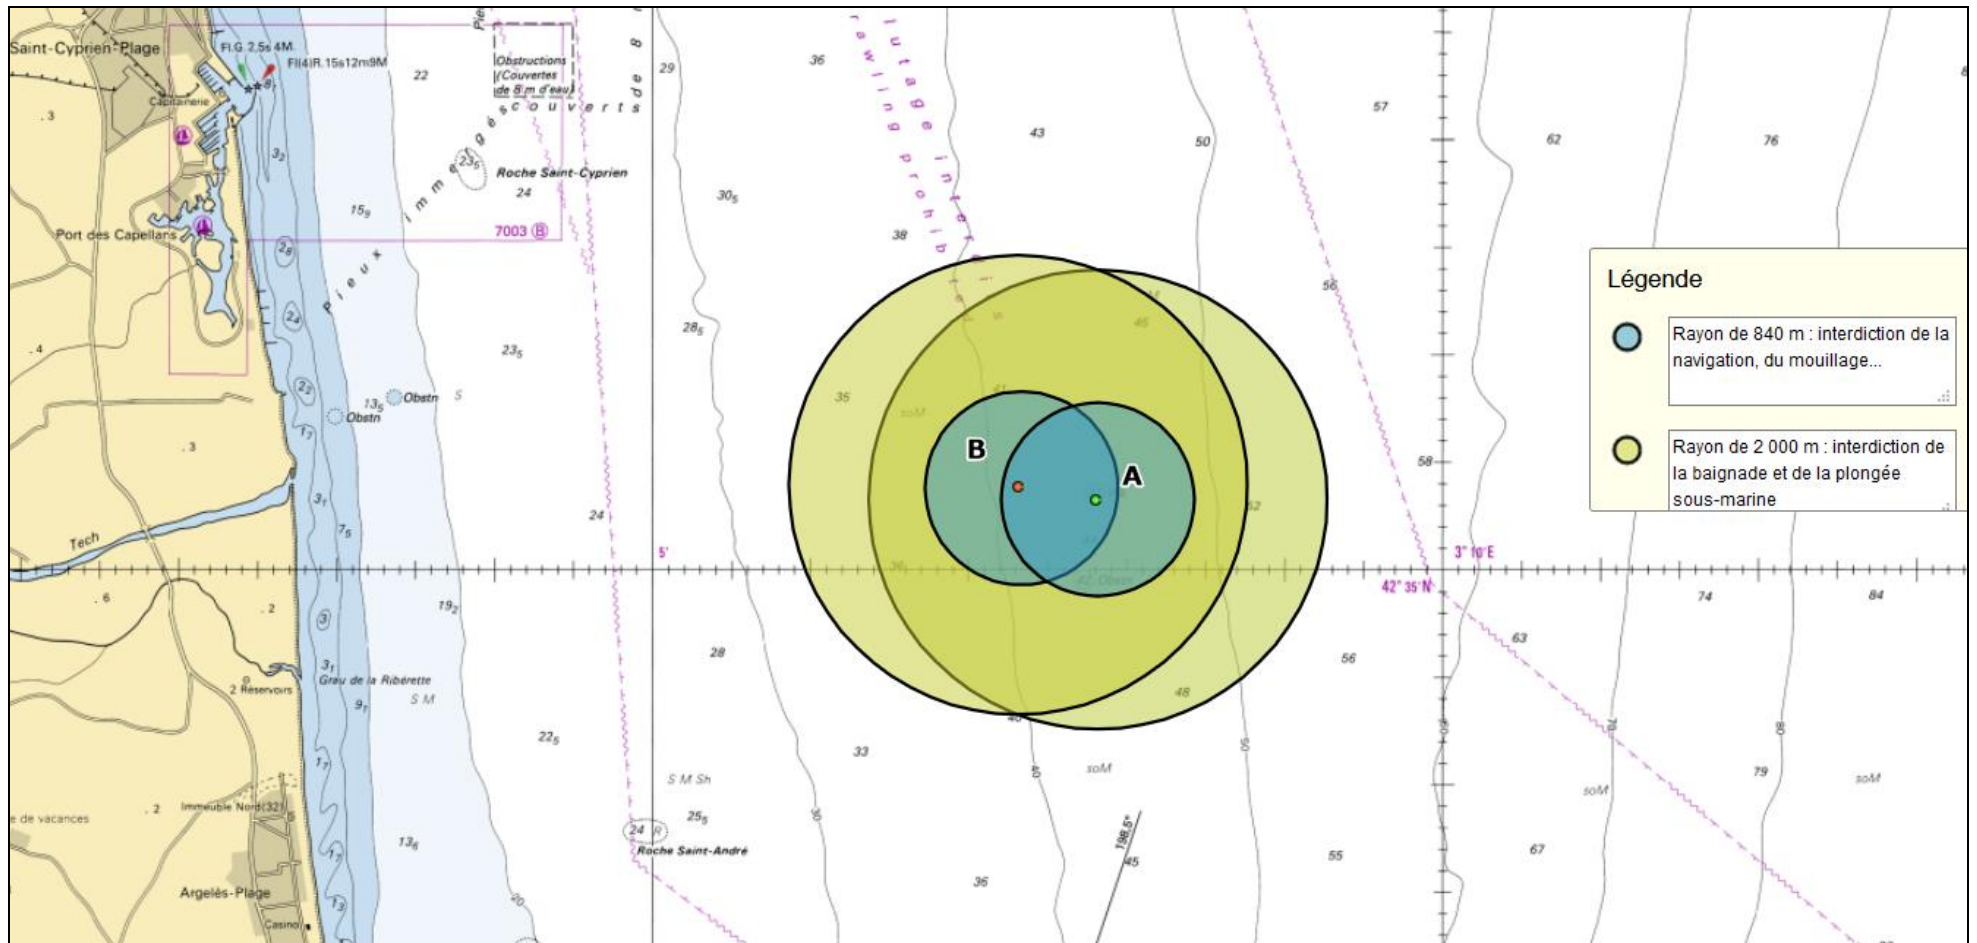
Saint-Cyprien-Plage

Fl.G.2.5s 4M

Fl(4)R.15s12m9M

Capitainerie

Obstructions (Couvertes de 8 m d'eau)

Pieux immergés couverts de 8

Roche Saint-Cyprien

7003 B

Port des Capellans

Obstn

Obstn

Tech

Grau de la Ribérette

2 Réservoirs

Immeuble Nord(32)

de vacances

Argelès-Plage

Casino

Roche Saint-André

Chalutage interdit

Trawling prohibited

B

A

5'

3° 10'E

42° 35'N

Légende

Rayon de 840 m : interdiction de la navigation, du mouillage...

Rayon de 2 000 m : interdiction de la baignade et de la plongée sous-marine